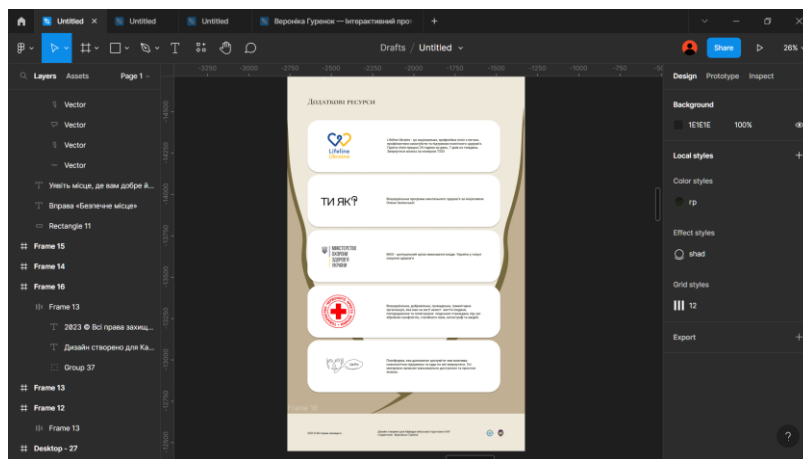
Untitled
Untitled
Untitled
Вероніка Гуренок — Інтерактивний прот
Drafts / Untitled
Share
26%
Layers Assets
Page 1
Vector
Vector
Vector
Vector
Уявіть місце, де вам добре й...
Вправа «Безпечне місце»
Rectangle 11
Frame 15
Frame 14
Frame 16
Frame 13
2023 © Всі права захищ...
Дизайн створено для Ка...
Group 37
Frame 13
Frame 12
Frame 13
Desktop - 27
-3250 -3000 -2750 -2500 -2250 -2000 -1750 -1500 -1250 -1000 -750 -5
-14500 -14250 -14000 -13750 -13500 -13250 -13000 -12750 -12500
Додаткові ресурси
Lifeline Ukraine
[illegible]
ТИ ЯК?
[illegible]
МІНІСТЕРСТВО ОХОРОНИ ЗДОРОВ'Я УКРАЇНИ
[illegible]
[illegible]
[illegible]
Frame 16
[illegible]
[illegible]
Design Prototype Inspect
Background
1E1E1E 100%
Local styles
Color styles
гр
Effect styles
shad
Grid styles
12
Export
?